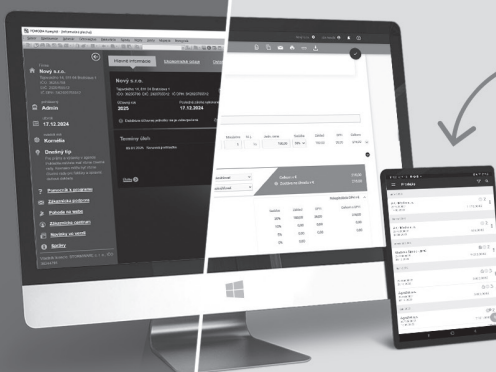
Nový s.r.o.

Admin

17.12.2024

Karolína

Denný tip

Pomocník k programu

Zákaznícka podpora

Pohoda na webe

Zákaznícke centrum

Novinky vo verzii

Školenia

Hlavné informácie

Nový s.r.o.

2025

17.12.2024

Termíny úloh

Faktúra